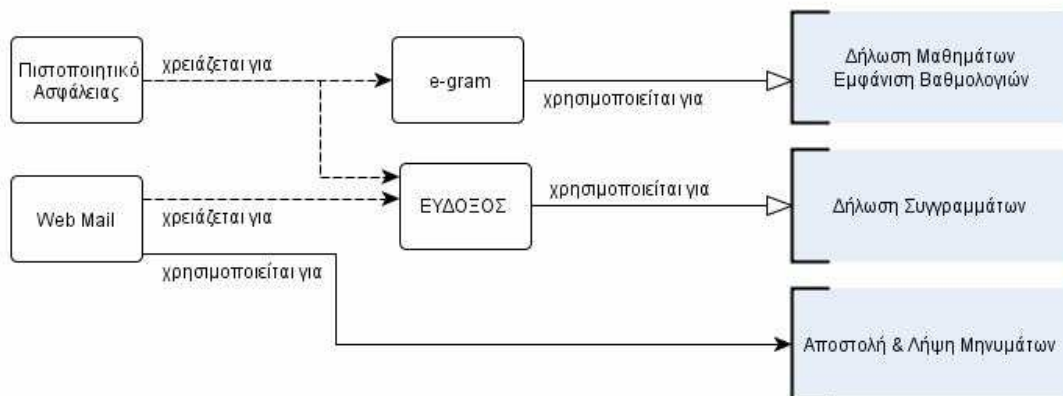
Πιστοποιητικό Ασφάλειας

χρειάζεται για

e-gram

χρησιμοποιείται για

Δήλωση Μαθημάτων
Εμφάνιση Βαθμολογιών

Web Mail

χρειάζεται για

ΕΥΔΟΞΟΣ

χρησιμοποιείται για

Δήλωση Συγγραμμάτων

χρησιμοποιείται για

Αποστολή & Λήψη Μηνυμάτων